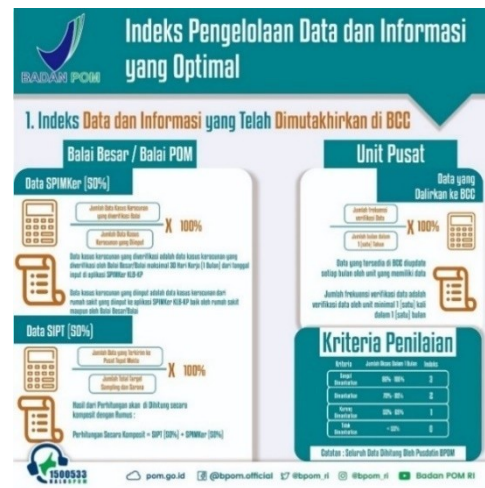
BADAN POM

Indeks Pengelolaan Data dan Informasi yang Optimal

1. Indeks Data dan Informasi yang Telah Dimutakhirkan di BCC

Balai Besar / Balai POM

Data SPIMKer [50%]

$\frac{\text{Jumlah Data kasus Keracunan yang diverifikasi Balai}}{\text{Jumlah Data kasus Keracunan yang Diinput}}$ X 100%

Data kasus keracunan yang diverifikasi adalah data kasus keracunan yang diverifikasi oleh Balai Besar/Balai maksimal 30 Hari Kerja (1 Bulan) dari tanggal input di aplikasi SPIMKer KLB-KP

Data kasus keracunan yang diinput adalah data kasus keracunan dari rumah sakit yang diinput ke aplikasi SPIMKer KLB-KP oleh oleh rumah sakit maupun oleh Balai Besar/Balai

Data SIPT [50%]

$\frac{\text{Jumlah Data yang Terkirim ke Pusat Input Media}}{\text{Jumlah Total Target Sampling dan Sarana}}$ X 100%

Hasil dari Perhitungan akan di Dihitung secara komposit dengan Rumus :

Perhitungan Skore Komposit = SIPT [50%] + SPIMKer [50%]

Unit Pusat

Data yang Dalirkan ke BCC

$\frac{\text{Jumlah Frekuensi verifikasi Data}}{\text{Jumlah bulan dalam 1 (satu) Tahun}}$ X 100%

Data yang tersedia di BCC diupdate setiap bulan oleh unit yang memiliki data

Jumlah frekuensi verifikasi data adalah verifikasi data oleh unit minimal 1 (satu) kali dalam 1 (satu) bulan

Kriteria Penilaian

| Kriteria | Jumlah Nilai Dalam 1 Tahun | Indeks |
|---|---|---|
| Sangat Dimutakhir | 86% - 100% | 3 |
| Dimutakhir | 70% - 85% | 2 |
| Kurang Dimutakhir | 50% - 69% | 1 |
| Tidak Dimutakhir | < 50% | 0 |

Catatan : Seluruh Data Dihitung Oleh Pusdatin BPOM

1500533 HALO BPOM

pom.go.id @bpom.official @bpom_ri @bpom_ri Badan POM RI